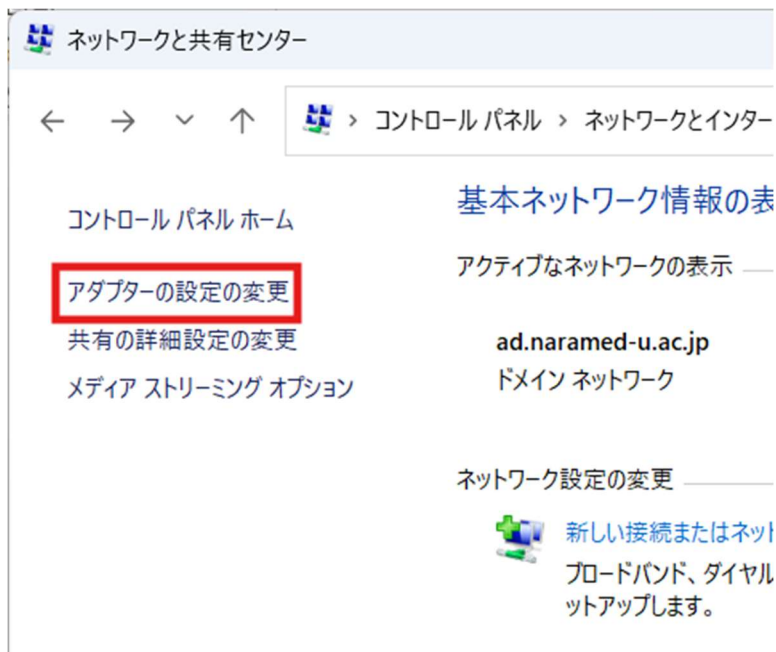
ネットワークと共有センター

> コントロール パネル > ネットワークとインター

コントロール パネル ホーム

アダプターの設定の変更

共有の詳細設定の変更

メディア ストリーミング オプション

基本ネットワーク情報の表

アクティブなネットワークの表示

ad.naramed-u.ac.jp
ドメイン ネットワーク

ネットワーク設定の変更

新しい接続またはネット
ブロードバンド、ダイヤル
ットアップします。